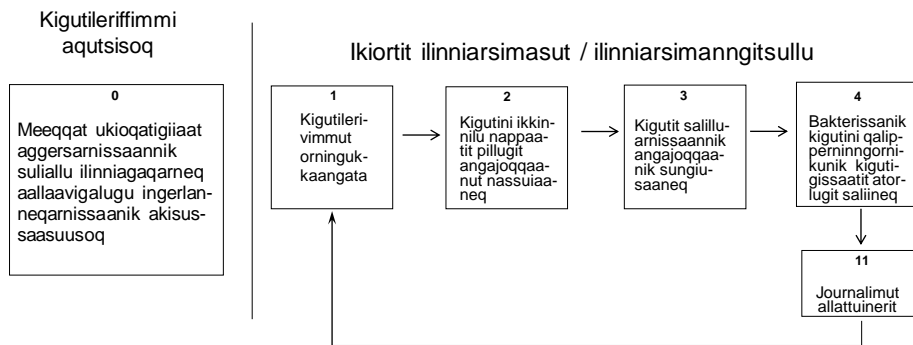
Kigutileriffimmi aqutsisoq

Ikiortit ilinniarsimasut / ilinniarsimanngitsullu

0

Meeqqat ukioqatigiiaat aggersarnissaannik suliallu ilinniagaqarneq aallaavigalugu ingerlanneqarnissaanik akisussaasuusoq

1

Kigutilerivimmut orningukkaangata

2

Kigutini ikkinnilu nappaatit pillugit angajoqqaanut nassuiaaneq

3

Kigutit salillunissaannik angajoqqaanik sungiusaaneq

4

Bakterissanik kigutini qalipperninngornikunik kigutigissaatit atorlugit saliineq

11

Journalimut allattuinerit